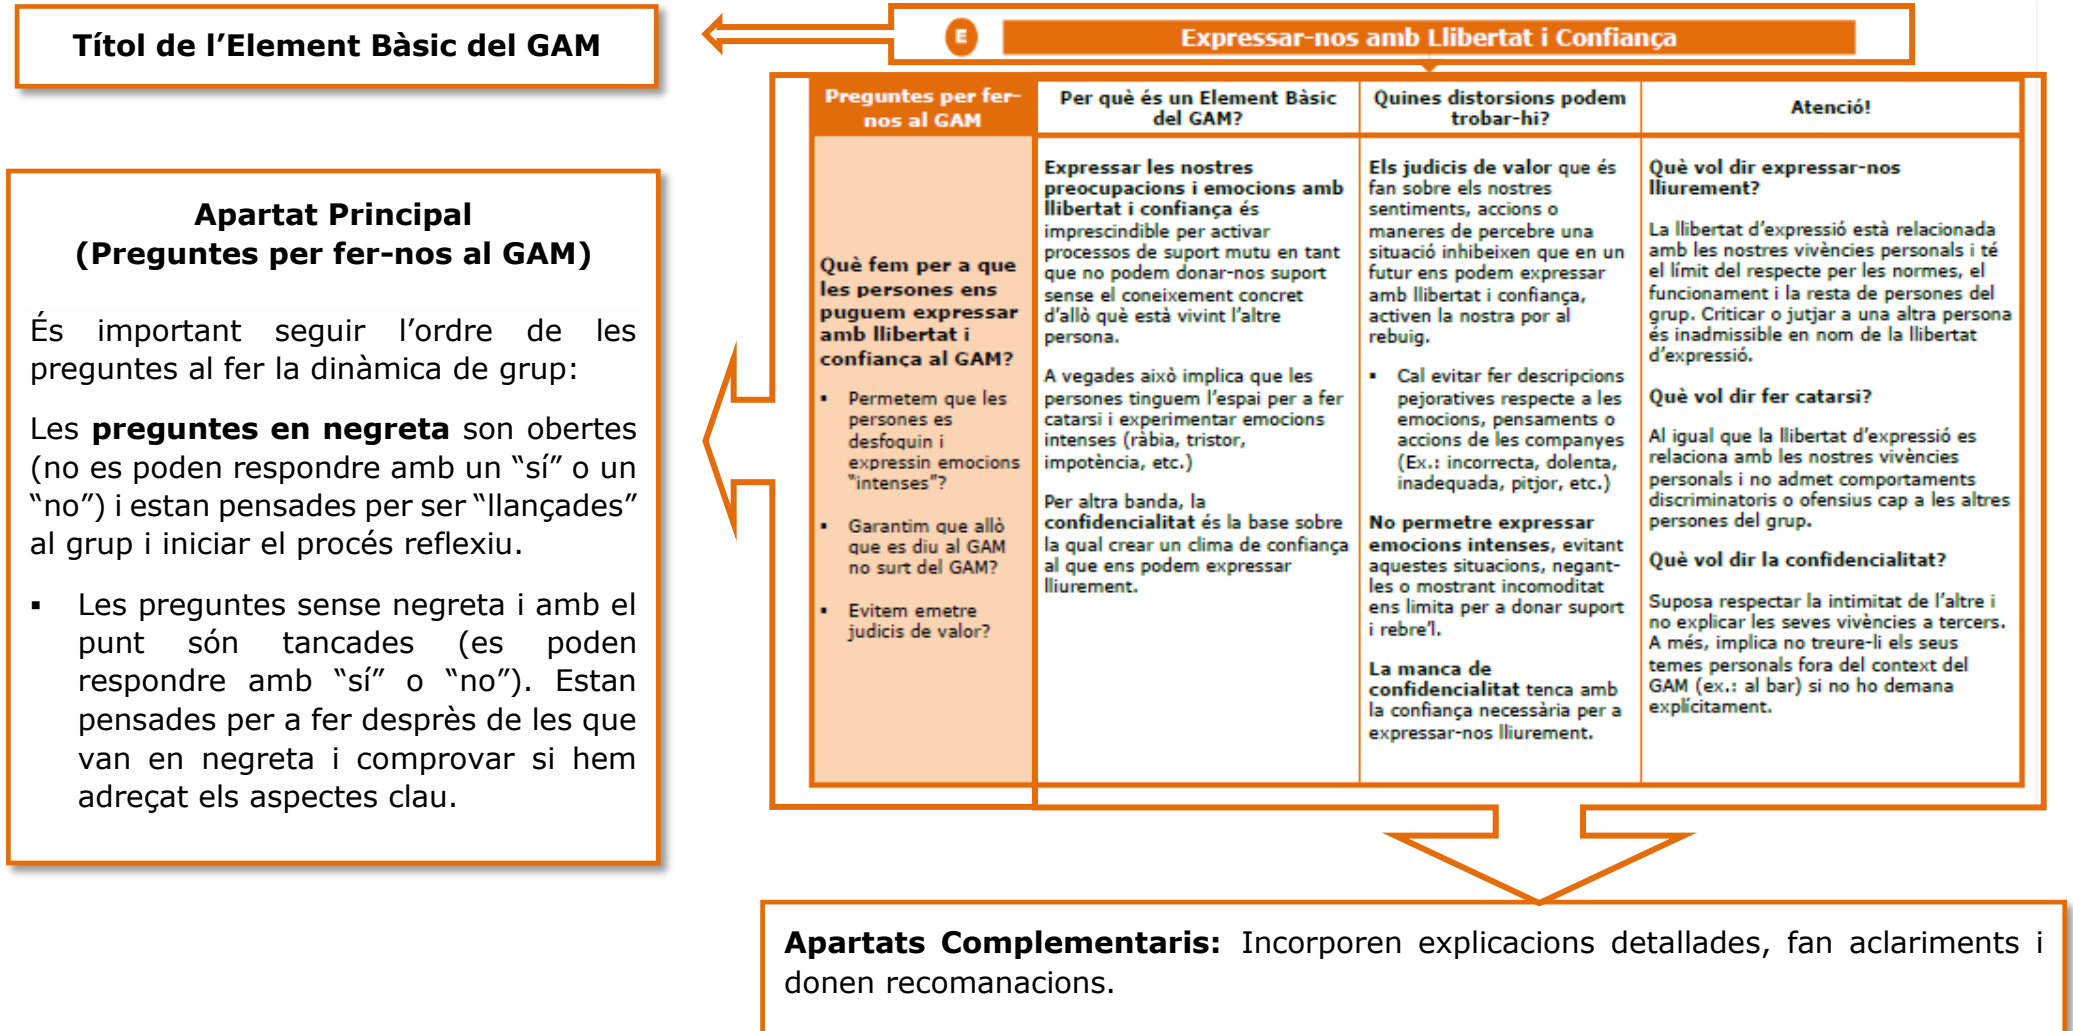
Títol de l'Element Bàsic del GAM

E Expressar-nos amb Llibertat i Confiança

Apartat Principal (Preguntes per fer-nos al GAM)

És important seguir l'ordre de les preguntes al fer la dinàmica de grup:

Les **preguntes en negreta** son obertes (no es poden respondre amb un "sí" o un "no") i estan pensades per ser "llançades" al grup i iniciar el procés reflexiu.

▪ Les preguntes sense negreta i amb el punt són tancades (es poden respondre amb "sí" o "no"). Estan pensades per a fer desprès de les que van en negreta i comprovar si hem adreçat els aspectes clau.

| Preguntes per fer-nos al GAM | Per què és un Element Bàsic del GAM? | Quines distorsions podem trobar-hi? | Atenció! |
|---|---|---|---|
| **Què fem per a que les persones ens puguem expressar amb llibertat i confiança al GAM?** ▪ Permetem que les persones es desfoguin i expressin emocions "intenses"? ▪ Garantim que allò que es diu al GAM no surt del GAM? ▪ Evitem emetre judicis de valor? | **Expressar les nostres preocupacions i emocions amb llibertat i confiança** és imprescindible per activar processos de suport mutu en tant que no podem donar-nos suport sense el coneixement concret d'allò què està vivint l'altre persona. A vegades això implica que les persones tinguem l'espai per a fer catarsi i experimentar emocions intenses (ràbia, tristor, impotència, etc.) Per altra banda, la **confidencialitat** és la base sobre la qual crear un clima de confiança al que ens podem expressar lliurement. | **Els judicis de valor** que és fan sobre els nostres sentiments, accions o maneres de percebre una situació inhibeixen que en un futur ens podem expressar amb llibertat i confiança, activen la nostra por al rebuig. ▪ Cal evitar fer descripcions pejoratives respecte a les emocions, pensaments o accions de les companyes (Ex.: incorrecta, dolenta, inadequada, pitjor, etc.) **No permetre expressar emocions intenses**, evitant aquestes situacions, negant-les o mostrant incomoditat ens limita per a donar suport i rebre'l. **La manca de confidencialitat** tenca amb la confiança necessària per a expressar-nos lliurement. | **Què vol dir expressar-nos lliurement?** La llibertat d'expressió està relacionada amb les nostres vivències personals i té el límit del respecte per les normes, el funcionament i la resta de persones del grup. Criticar o jutjar a una altra persona és inadmissible en nom de la llibertat d'expressió. **Què vol dir fer catarsi?** Al igual que la llibertat d'expressió es relaciona amb les nostres vivències personals i no admet comportaments discriminatoris o ofensius cap a les altres persones del grup. **Què vol dir la confidencialitat?** Suposa respectar la intimitat de l'altre i no explicar les seves vivències a tercers. A més, implica no treure-li els seus temes personals fora del context del GAM (ex.: al bar) si no ho demana explícitament. |

**Apartats Complementaris:** Incorporen explicacions detallades, fan aclariments i donen recomanacions.